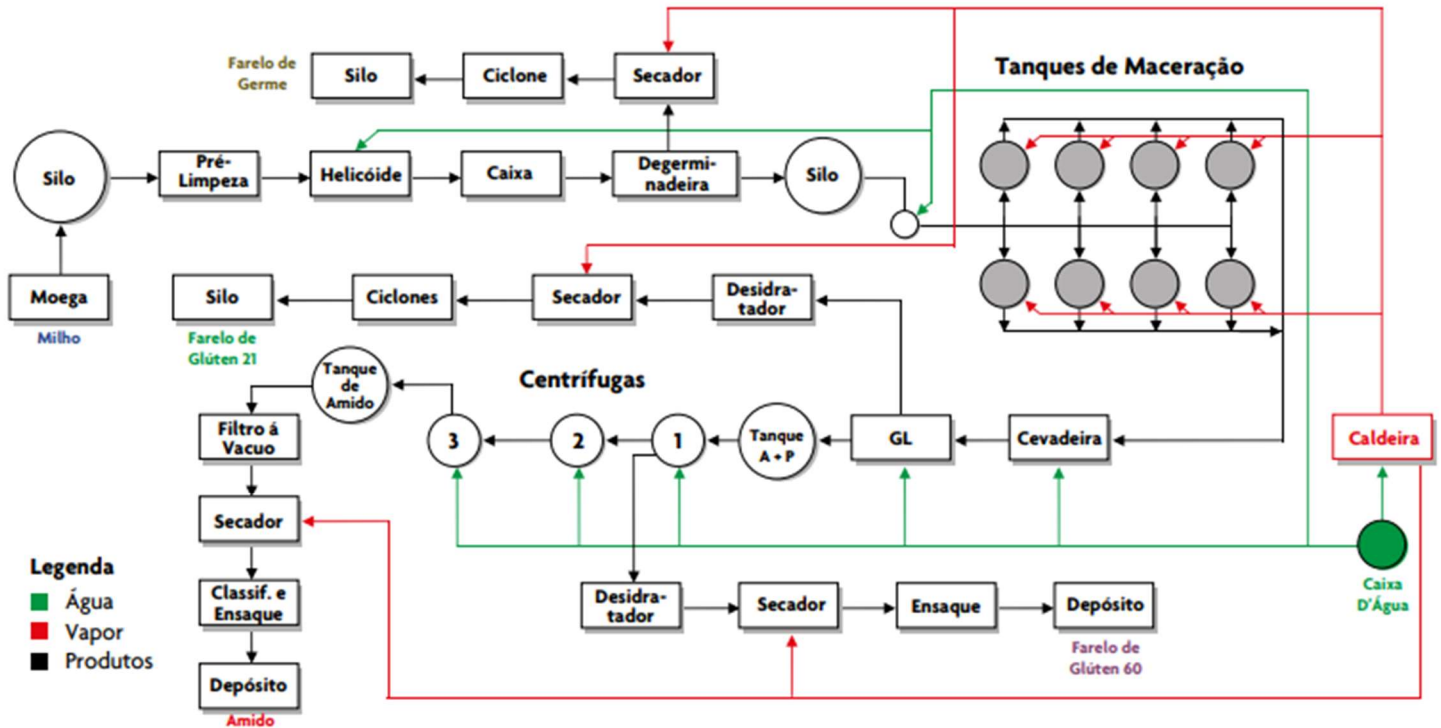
Farelo de Germe

Silo

Ciclone

Secador

Tanques de Maceração

Silo

Pré-Limpeza

Helicóide

Caixa

Degerminadeira

Silo

Moega

Milho

Silo

Ciclones

Secador

Desidratador

Farelo de Glúten 21

Tanque de Amido

Centrífugas

Filtro á Vacuo

3

2

1

Tanque A + P

GL

Cevadeira

Caldeira

Secador

Classif. e Ensaque

Depósito

Amido

Legenda

Água

Vapor

Produtos

Desidratador

Secador

Ensaque

Depósito

Farelo de Glúten 60

Caixa D'Água